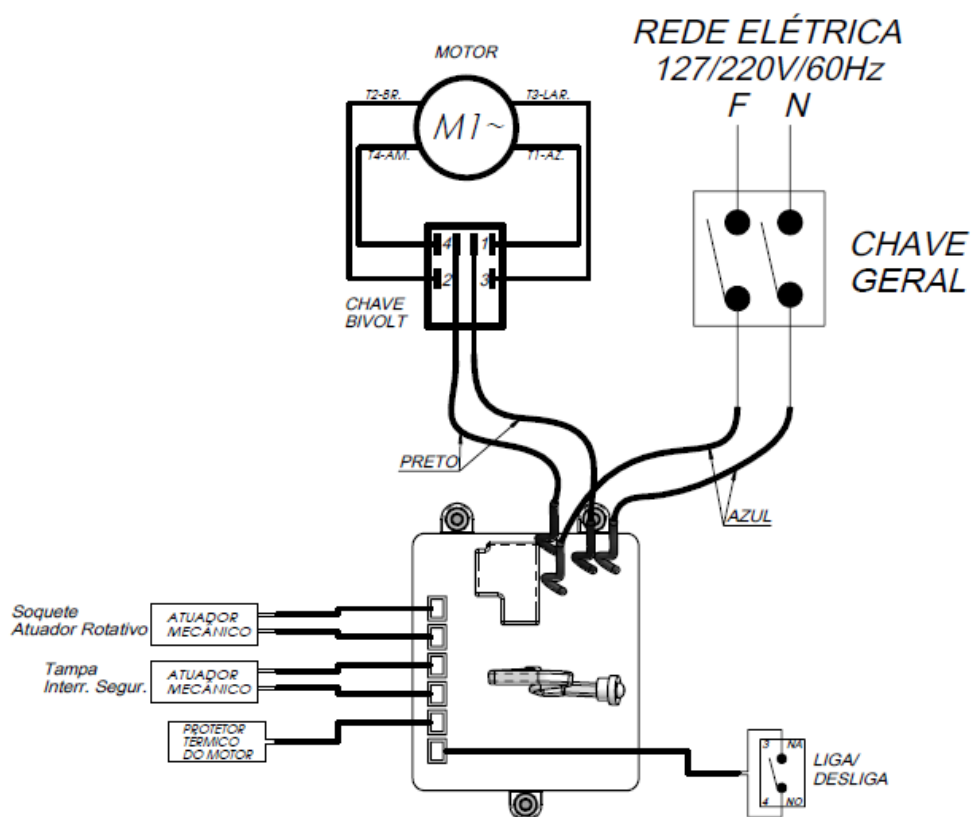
MOTOR

T2-BR.

T3-LAR.

M1~

T4-AM.

T1-AZ.

4

1

2

3

CHAVE BIVOLT

REDE ELÉTRICA 127/220V/60Hz

F N

CHAVE GERAL

PRETO

AZUL

Soquete Atuador Rotativo

ATUADOR MECÂNICO

Tampa Interr. Segur.

ATUADOR MECÂNICO

PROTETOR TÉRMICO DO MOTOR

3 NA

4 NO

LIGA/ DESLIGA